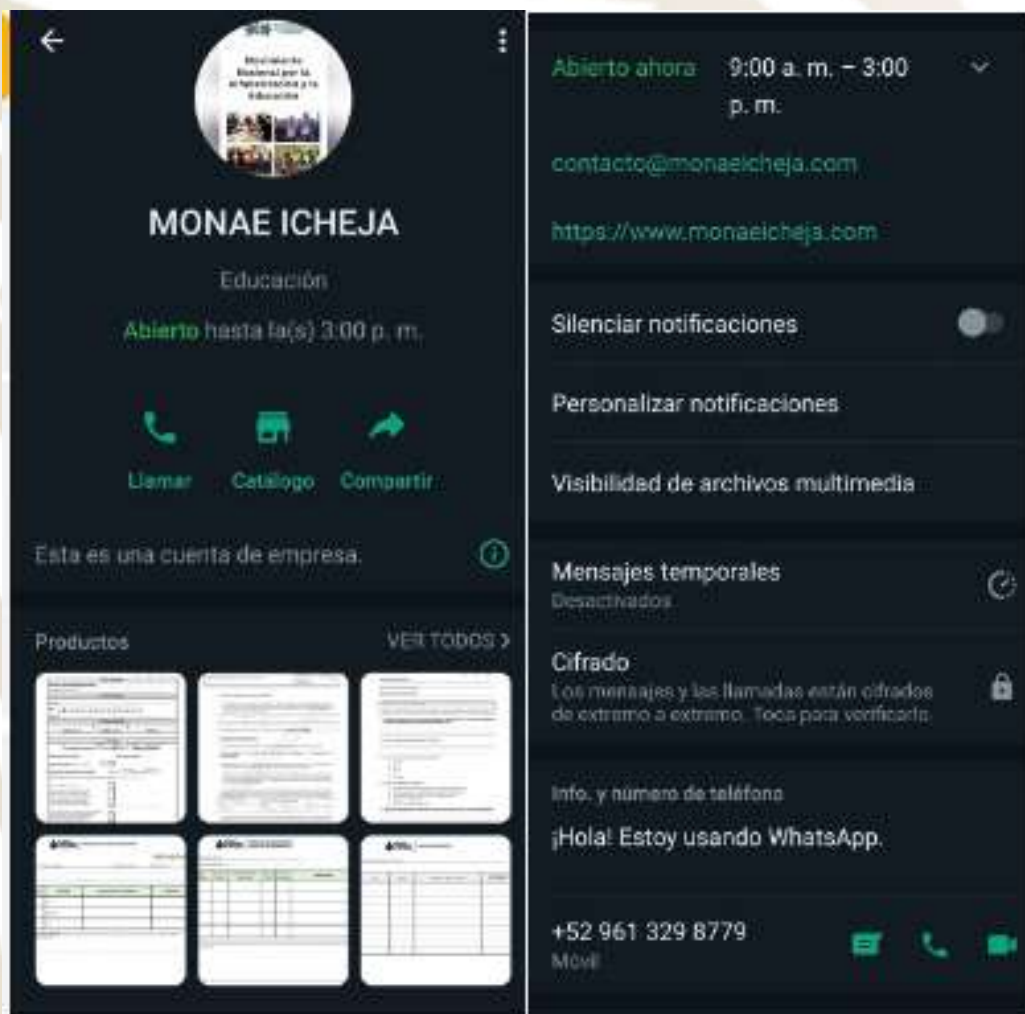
Movimiento Nacional por la Alfabetización y la Educación

MONAE ICHEJA

Educación

Abierto hasta la(s) 3:00 p. m.

Llamar Catálogo Compartir

Esta es una cuenta de empresa.

Productos VER TODOS >

Abierto ahora 9:00 a. m. – 3:00 p. m.

contacto@monaeicheja.com

https://www.monaeicheja.com

Silenciar notificaciones

Personalizar notificaciones

Visibilidad de archivos multimedia

Mensajes temporales
Desactivados

Cifrado
Los mensajes y las llamadas están cifrados de extremo a extremo. Toca para verificarlo.

Info. y número de teléfono

¡Hola! Estoy usando WhatsApp.

+52 961 329 8779
Móvil